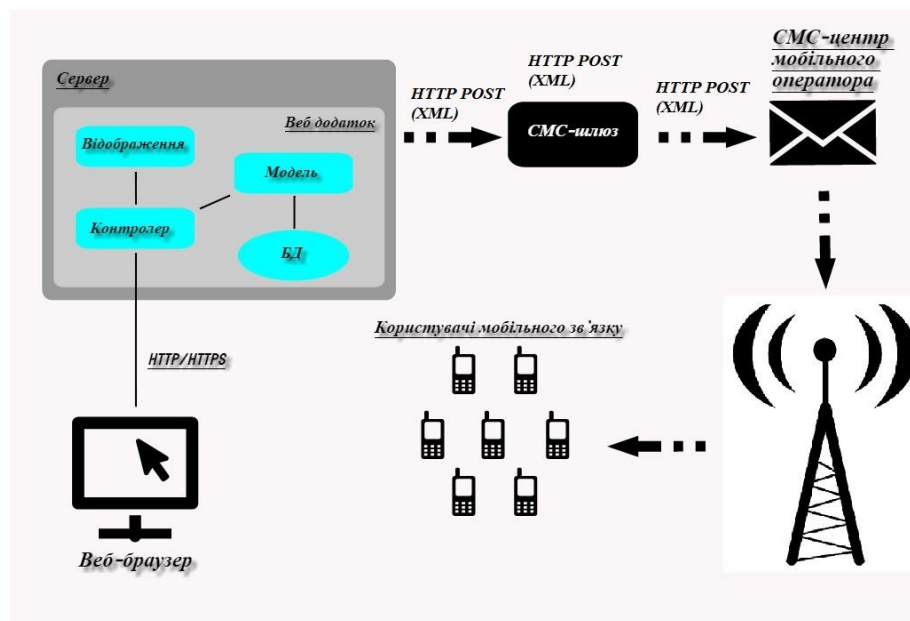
Сервер

Веб додаток

Відображення

Модель

Контролер

БД

HTTP POST (XML)

HTTP POST (XML)

СМС-шлюз

HTTP POST (XML)

СМС-центр мобільного оператора

HTTP/HTTPS

Користувачі мобільного зв'язку

Веб-браузер